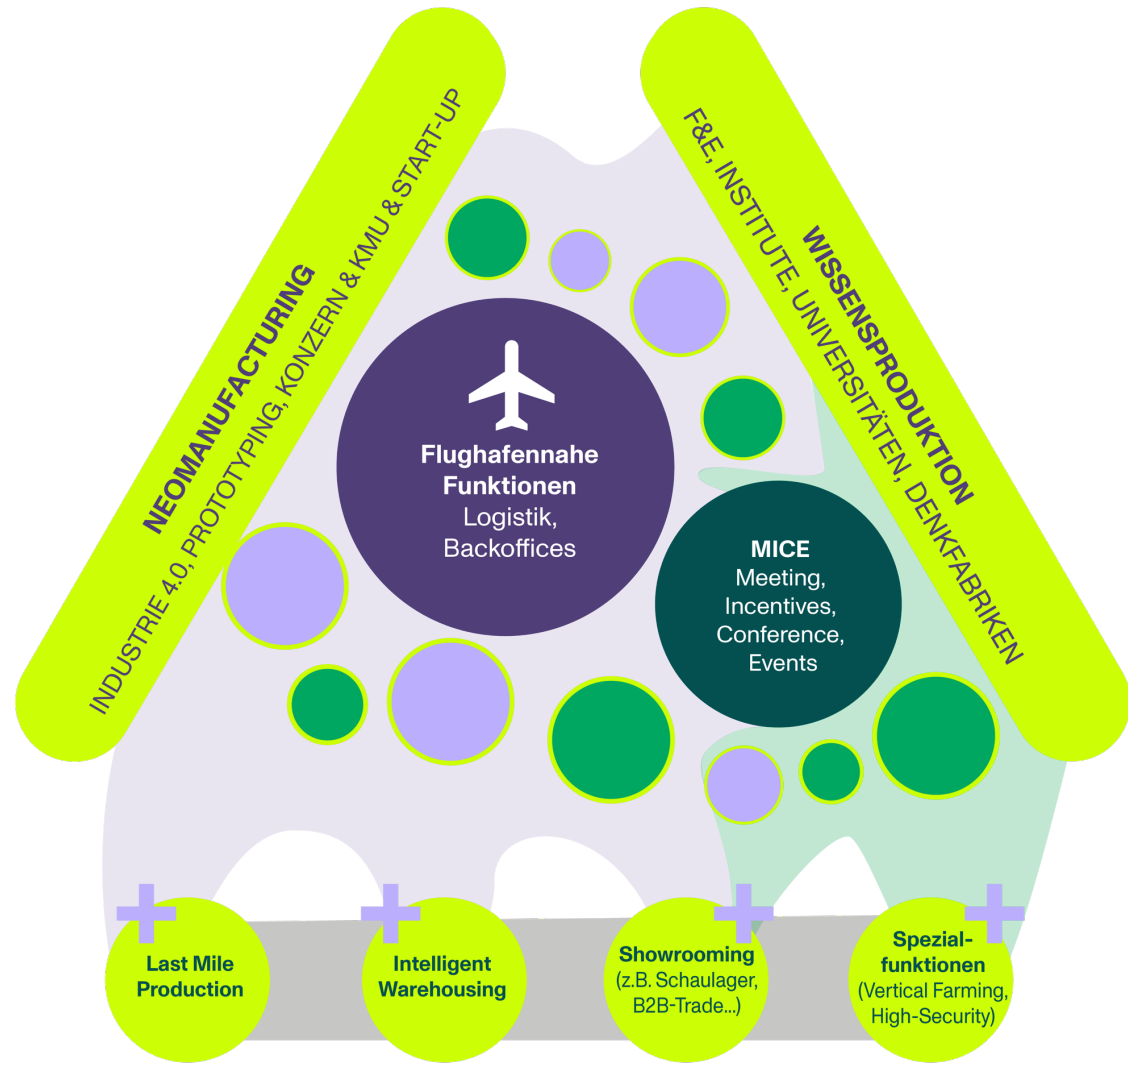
NEOMANUFACTURING
INDUSTRIE 4.0, PROTOTYPING, KONZERN & KMU & START-UP

WISSENSPRODUKTION
F&E, INSTITUTE, UNIVERSITÄTEN, DENKFABRIKEN

Flughafennahe Funktionen
Logistik, Backoffices

MICE
Meeting, Incentives, Conference, Events

Last Mile Production

Intelligent Warehousing

Showrooming
(z.B. Schaulager, B2B-Trade...)

Spezialfunktionen
(Vertical Farming, High-Security)